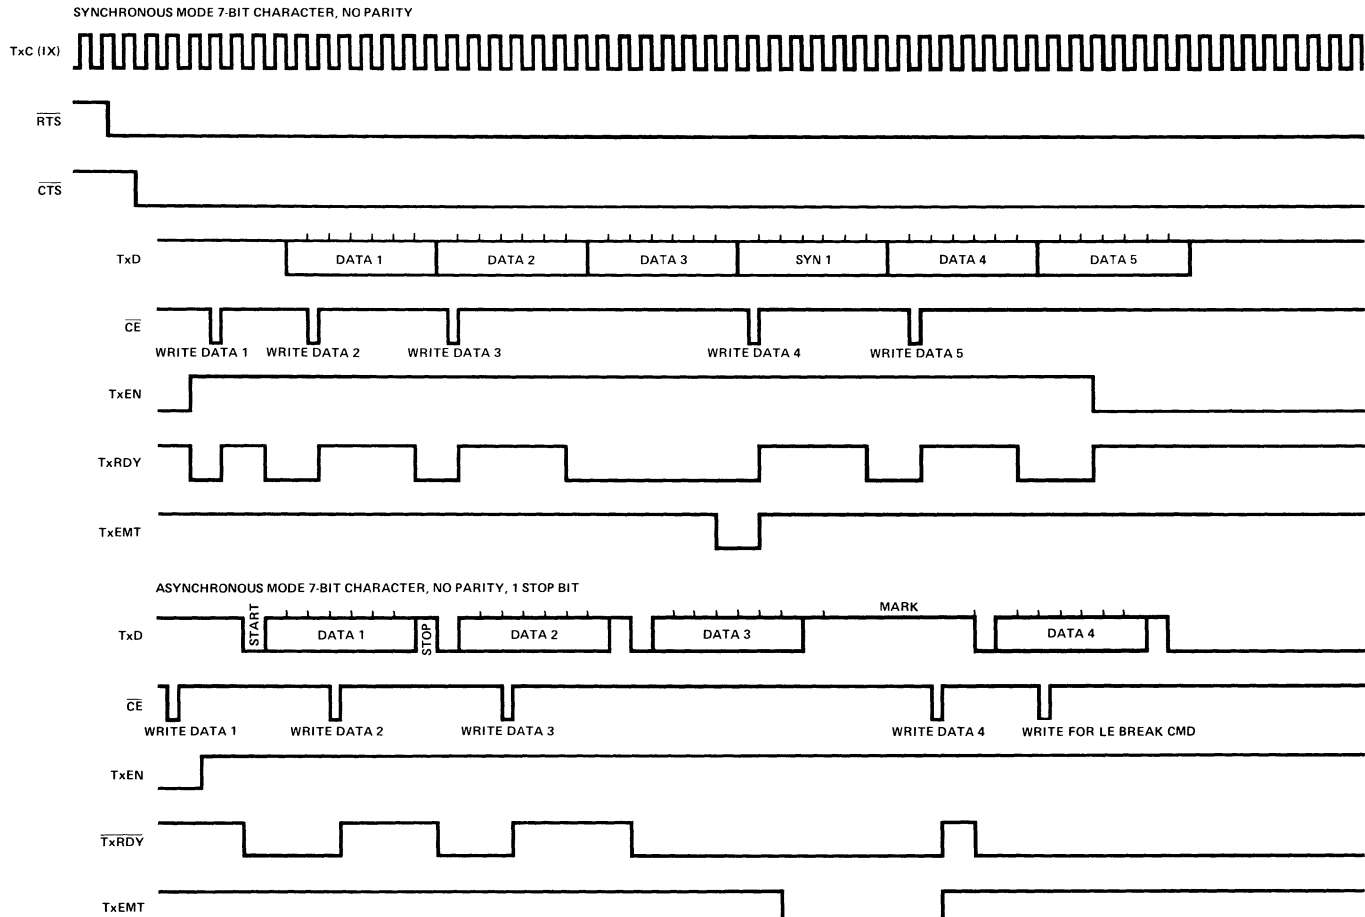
SYNCHRONOUS MODE 7-BIT CHARACTER, NO PARITY

TxC (IX)

$\overline{RTS}$

$\overline{CTS}$

TxD

DATA 1 DATA 2 DATA 3 SYN 1 DATA 4 DATA 5

$\overline{CE}$

WRITE DATA 1 WRITE DATA 2 WRITE DATA 3 WRITE DATA 4 WRITE DATA 5

TxEN

TxRDY

TxEMT

ASYNCHRONOUS MODE 7-BIT CHARACTER, NO PARITY, 1 STOP BIT

MARK

TxD

START DATA 1 STOP DATA 2 DATA 3 DATA 4

$\overline{CE}$

WRITE DATA 1 WRITE DATA 2 WRITE DATA 3 WRITE DATA 4 WRITE FOR LE BREAK CMD

TxEN

$\overline{TxRDY}$

TxEMT